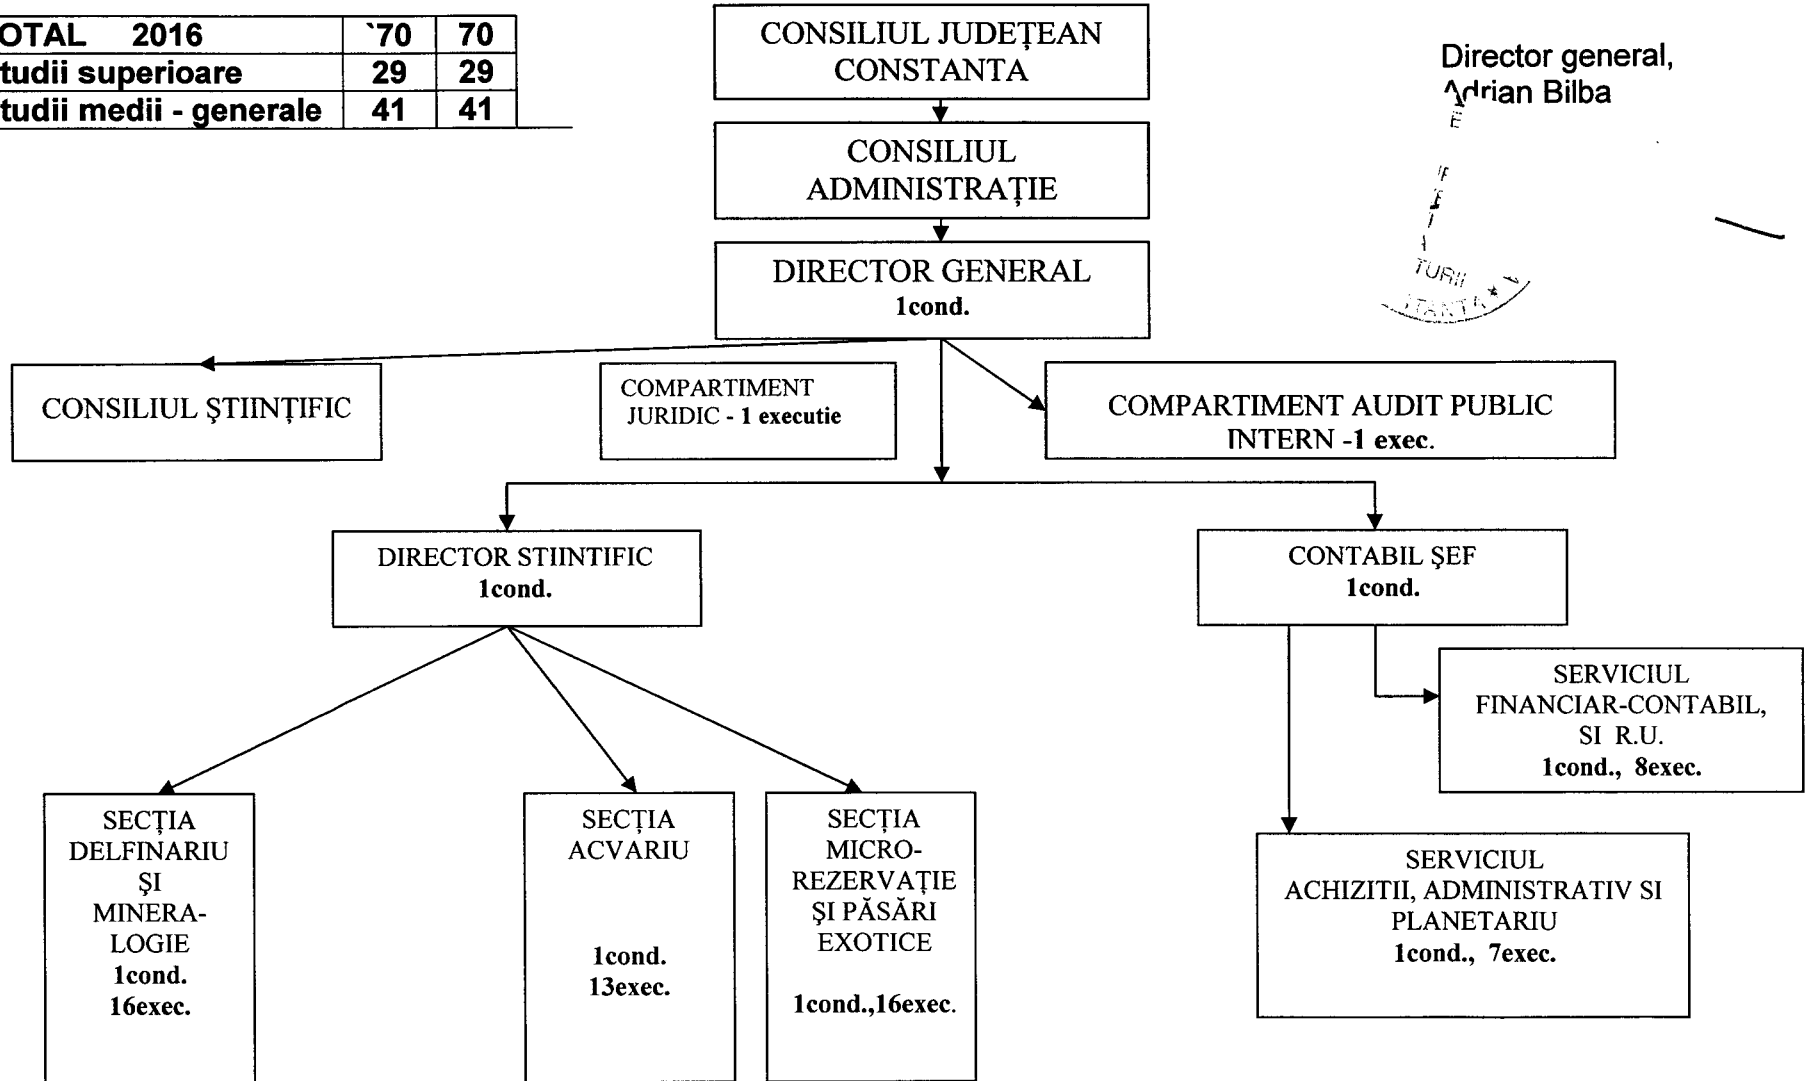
| OTAL 2016 | `70 | 70 |
|---|---|---|
| tudii superioare | 29 | 29 |
| tudii medii - generale | 41 | 41 |

CONSILIUL JUDEȚEAN CONSTANTA

CONSILIUL ADMINISTRAȚIE

DIRECTOR GENERAL
1cond.

Director general,
Adrian Bilba

TURII
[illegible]

CONSILIUL ŞTIINȚIFIC

COMPARTIMENT JURIDIC - 1 executie

COMPARTIMENT AUDIT PUBLIC INTERN -1 exec.

DIRECTOR STIINTIFIC
1cond.

CONTABIL ŞEF
1cond.

SERVICIUL FINANCIAR-CONTABIL, SI R.U.
1cond., 8exec.

SECȚIA DELFINARIU ŞI MINERALOGIE
1cond.
16exec.

SECȚIA ACVARIU
1cond.
13exec.

SECȚIA MICROREZERVAȚIE ŞI PĂSĂRI EXOTICE
1cond.,16exec.

SERVICIUL ACHIZITII, ADMINISTRATIV SI PLANETARIU
1cond., 7exec.